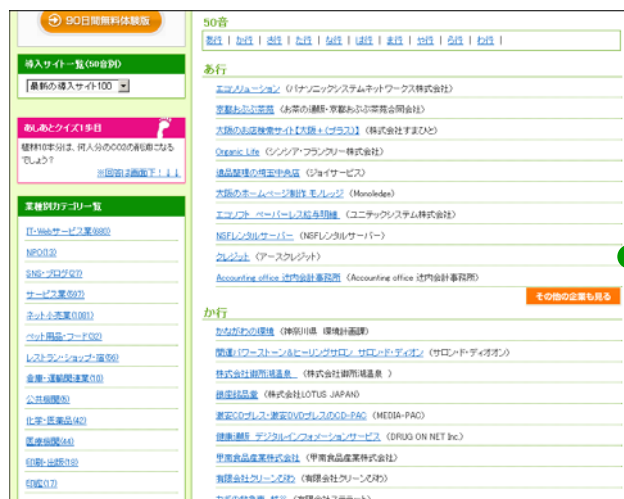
90日間無料体験版

導入サイト一覧(50音別)

最新の導入サイト100

あしあとクイズ1歩目

植林10本分は、何人分のCO2の削減になるでしょう?

※回答は画面下!↓↓

業種別カテゴリ一覧

IT・Webサービス業(880)

NPO(13)

SNS・ブログ(27)

サービス業(597)

ネット小売業(1001)

ペット用品・フード(32)

レストラン・ショップ・個店(56)

倉庫・運輸関連業(10)

公共機関(6)

化学・医薬品(42)

医療機関(44)

印刷・出版(19)

印鑑(17)

50音

あ行 | か行 | さ行 | た行 | な行 | は行 | ま行 | や行 | ら行 | わ行 |

あ行

エコソリューション (パナソニックシステムネットワークス株式会社)

京都おぶぶ茶苑 (お茶の通販・京都おぶぶ茶苑合同会社)

大阪のお店検索サイト[大阪+(プラス)] (株式会社すまひと)

Organic Life (シンシア・フランクリー株式会社)

遺品整理の埼玉中央店 (ジョイサービス)

大阪のホームページ制作 モノレッジ (Monoledge)

エコソフト ペーパーレス給与明細 (ユニテックシステム株式会社)

NSFレンタルサーバー (NSFレンタルサーバー)

クレジット (アースクレジット)

Accounting office 辻内会計事務所 (Accounting office 辻内会計事務所)

その他の企業も見る

か行

かながわの環境 (神奈川県 環境計画課)

開運パワーストーン&ヒーリングサロン サロン・ド・ディオン (サロン・ド・ディオン)

株式会社御所湯温泉 (株式会社御所湯温泉 )

観音経典 (株式会社LOTUS JAPAN)

激安CDプレス・激安DVDプレスのCD-PAC (MEDIA-PAC)

健康通販 デジタルインフォメーションサービス (DRUG ON NET Inc.)

甲南食品産業株式会社 (甲南食品産業株式会社)

有限会社クリーンびわ (有限会社クリーンびわ)

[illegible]